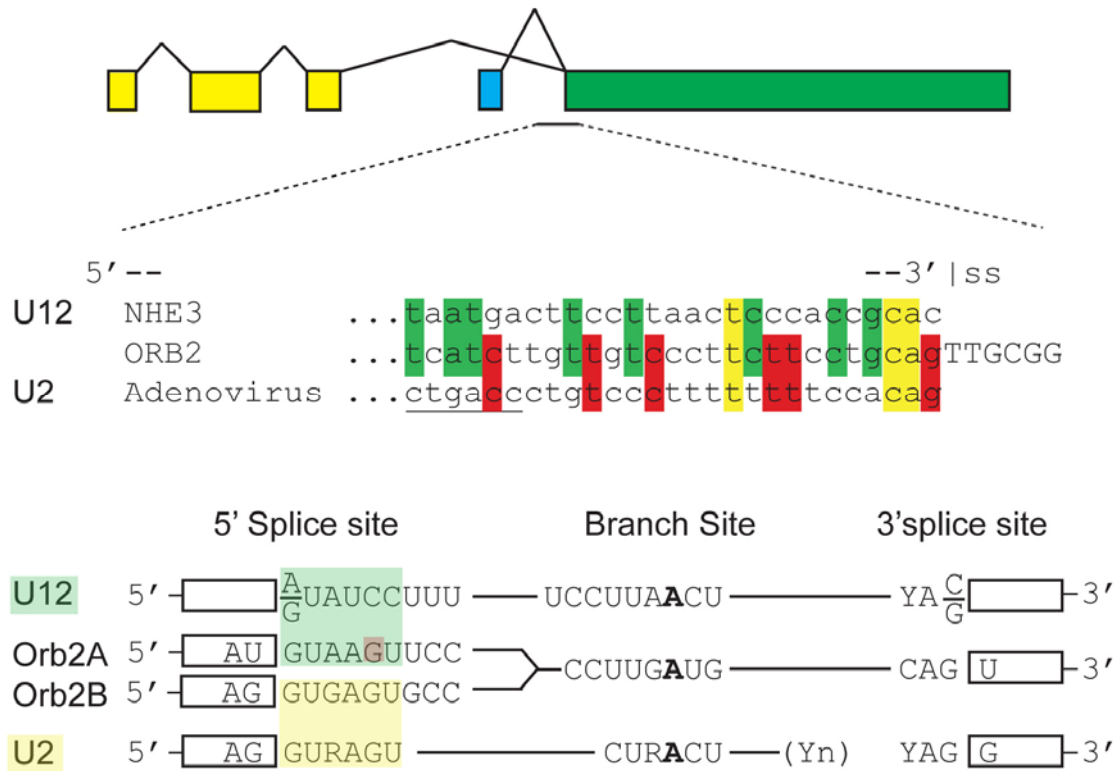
5′--

--3′|ss

U12 NHE3 ...taatgacttccttaactcccaccgcac

ORB2 ...tcatcttgttgtccctcttcctgcagTTGCGG

U2 Adenovirus ...ctgaccctgtccctttttttttccacag

5′ Splice site

Branch Site

3′splice site

U12 5′ $\frac{A}{G}$UAUCCUUU UCCUUAACU YA$\frac{C}{G}$ 3′

Orb2A 5′ AU GUAAGUUCC

CCUUGAUG CAG U 3′

Orb2B 5′ AG GUGAGUGCC

U2 5′ AG GURAGU CURACU (Yn) YAG G 3′